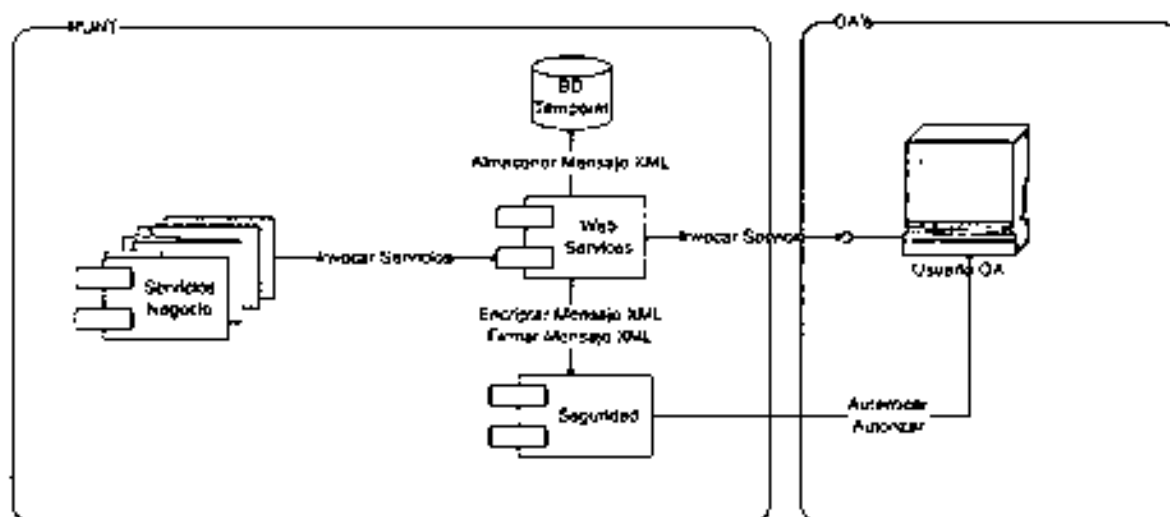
IFUNT

OA's

BD Simpoint

Almacenar Mensaje XML

Web Services

Invocar Servicios

Invocar Servicio

Servicios Negocio

Usuario OA

Encriptar Mensaje XML
Firmar Mensaje XML

Seguridad

Autenticar
Autorizar